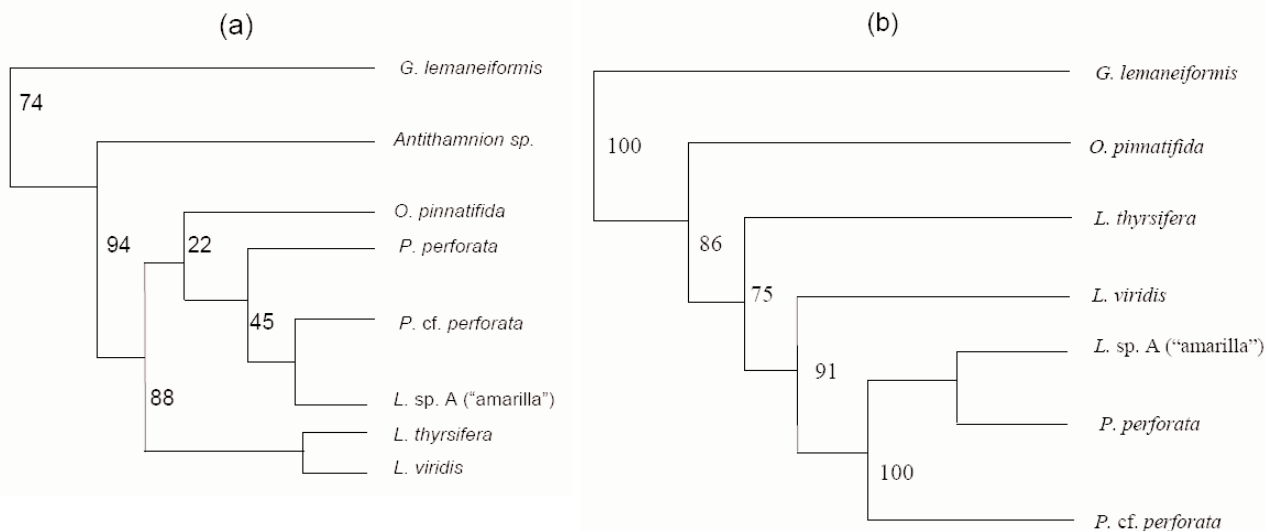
(a)

74

G. lemaneiformis

Antithamnion sp.

94

22

O. pinnatifida

P. perforata

45

P. cf. perforata

L. sp. A ("amarilla")

88

L. thyrsifera

L. viridis

(b)

100

G. lemaneiformis

O. pinnatifida

86

L. thyrsifera

75

L. viridis

91

L. sp. A ("amarilla")

P. perforata

100

P. cf. perforata